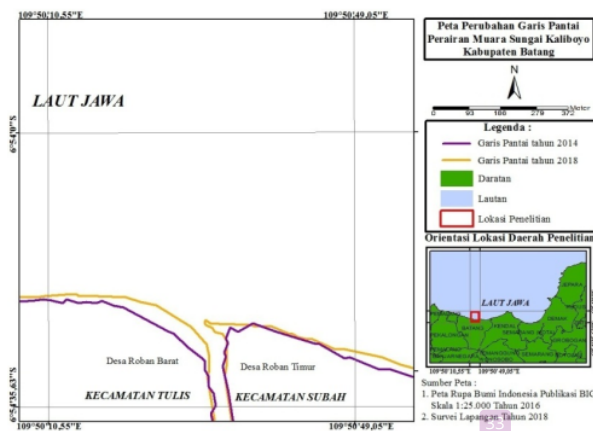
109°50'10,55"E
109°50'49,05"E
109°50'10,55"E
109°50'49,05"E
6°54'0"S
6°54'35,63"S

LAUT JAWA

Desa Roban Barat
Desa Roban Timur
KECAMATAN TULIS
KECAMATAN SUBAH

Peta Perubahan Garis Pantai Perairan Muara Sungai Kaliboyo Kabupaten Batang

N

Meter
0 93 186 279 372

Legenda :
Garis Pantai tahun 2014
Garis Pantai tahun 2018
Daratan
Lautan
Lokasi Penelitian

Orientasi Lokasi Daerah Penelitian
LAUT JAWA
109°50'10,55"E
109°50'49,05"E

Sumber Peta :
1. Peta Rupa Bumi Indonesia Publikasi BIG Skala 1:25.000 Tahun 2016
2. Survei Lapangan Tahun 2018

33